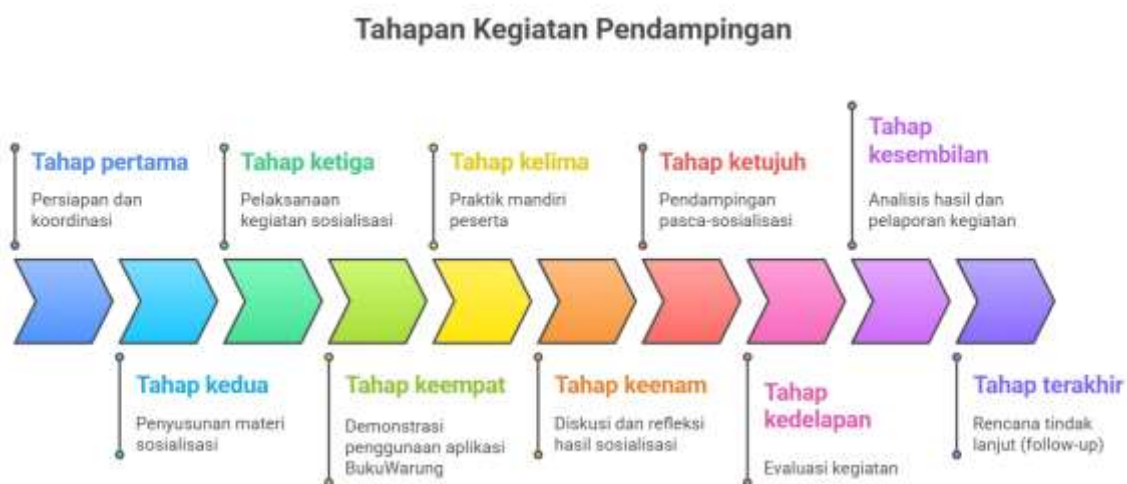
Tahapan Kegiatan Pendampingan

Tahap pertama

Persiapan dan koordinasi

Tahap ketiga

Pelaksanaan kegiatan sosialisasi

Tahap kelima

Praktik mandiri peserta

Tahap ketujuh

Pendampingan pasca-sosialisasi

Tahap kesembilan

Analisis hasil dan pelaporan kegiatan

Tahap kedua

Penyusunan materi sosialisasi

Tahap keempat

Demonstrasi penggunaan aplikasi BukuWarung

Tahap keenam

Diskusi dan refleksi hasil sosialisasi

Tahap kedelapan

Evaluasi kegiatan

Tahap terakhir

Rencana tindak lanjut (follow-up)